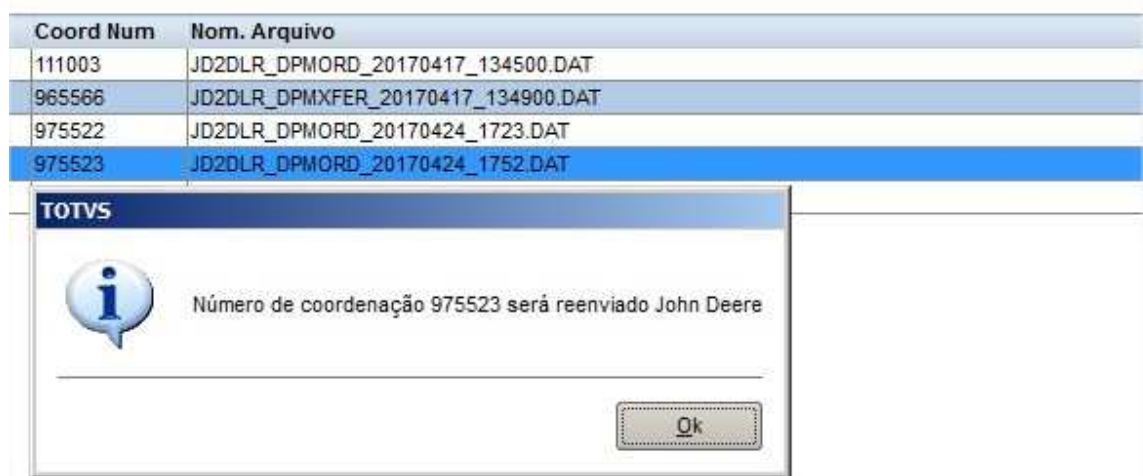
| Coord Num | Nom. Arquivo |
|---|---|
| 111003 | JD2DLR_DPMORD_20170417_134500.DAT |
| 965566 | JD2DLR_DPMXFER_20170417_134900.DAT |
| 975522 | JD2DLR_DPMORD_20170424_1723.DAT |
| 975523 | JD2DLR_DPMORD_20170424_1752.DAT |

TOTVS

Número de coordenação 975523 será reenviado John Deere

Ok